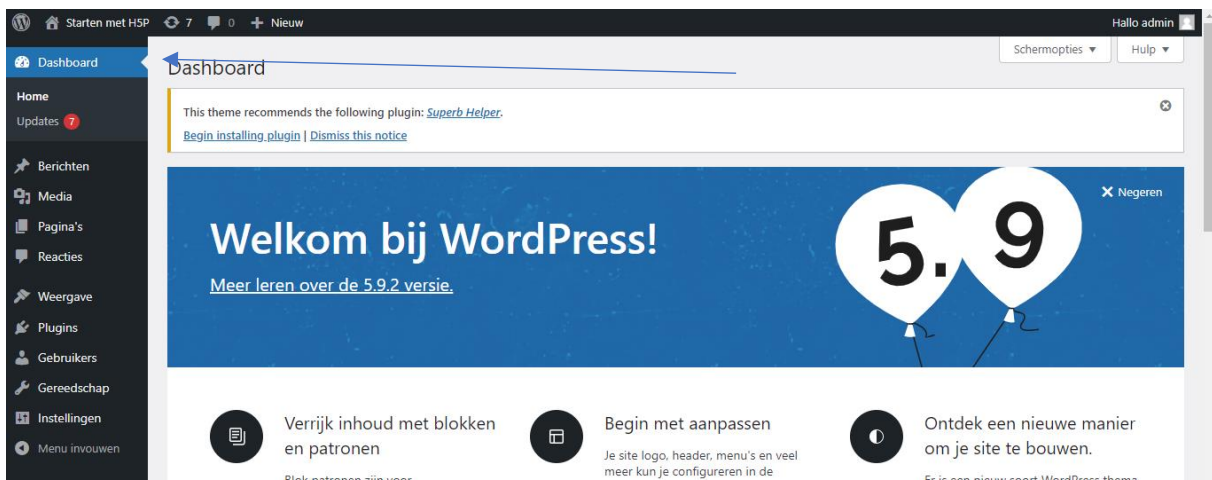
Starten met H5P 7 0 Nieuw Hallo admin

Dashboard

Home
Updates 7

Berichten
Media
Pagina's
Reacties
Weergave
Plugins
Gebruikers
Gereedschap
Instellingen
Menu invouwen

Schermopties ▼ Hulp ▼

Dashboard

This theme recommends the following plugin: Superb Helper.
Begin installing plugin | Dismiss this notice

Negeren

Welkom bij WordPress!
Meer leren over de 5.9.2 versie.

5. 9

Verrijk inhoud met blokken en patronen
Blok patronen zijn voor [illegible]

Begin met aanpassen
Je site logo, header, menu's en veel meer kun je configureren in de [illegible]

Ontdek een nieuwe manier om je site te bouwen.
Er is een nieuw soort WordPress thema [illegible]